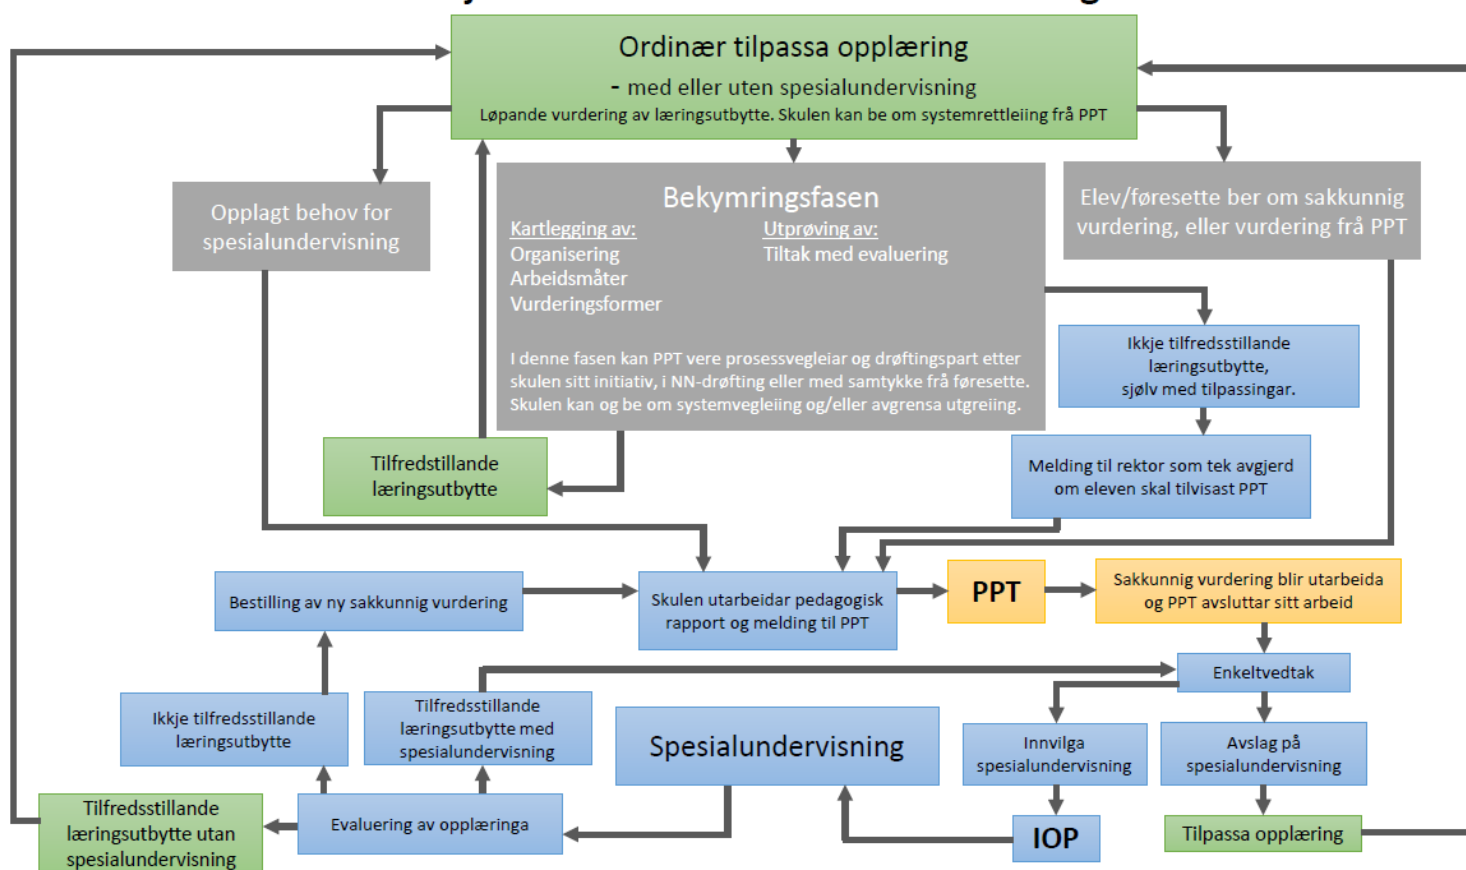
Ordinær tilpassa opplæring

- med eller uten spesialundervisning

Løpande vurdering av læringsutbytte. Skulen kan be om systemrettleiing frå PPT

Opplagt behov for spesialundervisning

Bekymringsfasen

Kartlegging av:
Organisering
Arbeidsmåter
Vurderingsformer

Utprøving av:
Tiltak med evaluering

I denne fasen kan PPT vere prosessvegleiar og drøftingspart etter skulen sitt initiativ, i NN-drøfting eller med samtykke frå føresette. Skulen kan og be om systemvegleiing og/eller avgrensa utgreiing.

Elev/føresette ber om sakkunnig vurdering, eller vurdering frå PPT

Ikkje tilfredsstillande læringsutbytte, sjølv med tilpassingar.

Tilfredstillande læringsutbytte

Melding til rektor som tek avgjerd om eleven skal tilvisast PPT

Bestilling av ny sakkunnig vurdering

Skulen utarbeidar pedagogisk rapport og melding til PPT

PPT

Sakkunnig vurdering blir utarbeida og PPT avsluttar sitt arbeid

Enkeltvedtak

Ikkje tilfredsstillande læringsutbytte

Tilfredsstillande læringsutbytte med spesialundervisning

Spesialundervisning

Innvilga spesialundervisning

Avslag på spesialundervisning

Tilfredsstillande læringsutbytte utan spesialundervisning

Evaluering av opplæringa

IOP

Tilpassa opplæring